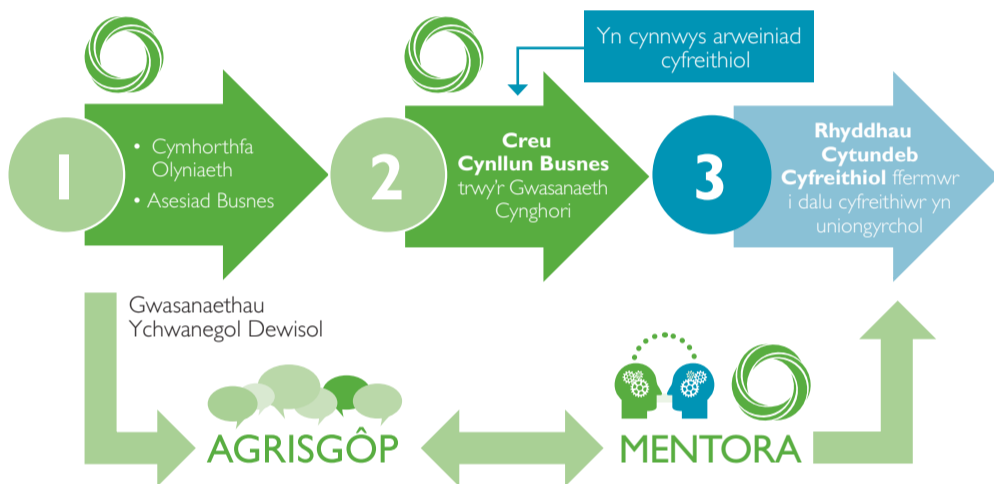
1

• Cymhorthfa Olyniaeth

• Asesiad Busnes

Yn cynnwys arweiniad cyfreithiol

2

**Creu Cynllun Busnes** trwy'r Gwasanaeth Cynghori

3

**Rhyddhau Cytundeb Cyfreithiol** ffermwr i dalu cyfreithiwr yn uniongyrchol

Gwasanaethau Ychwanegol Dewisol

AGRISGÔP

MENTORA